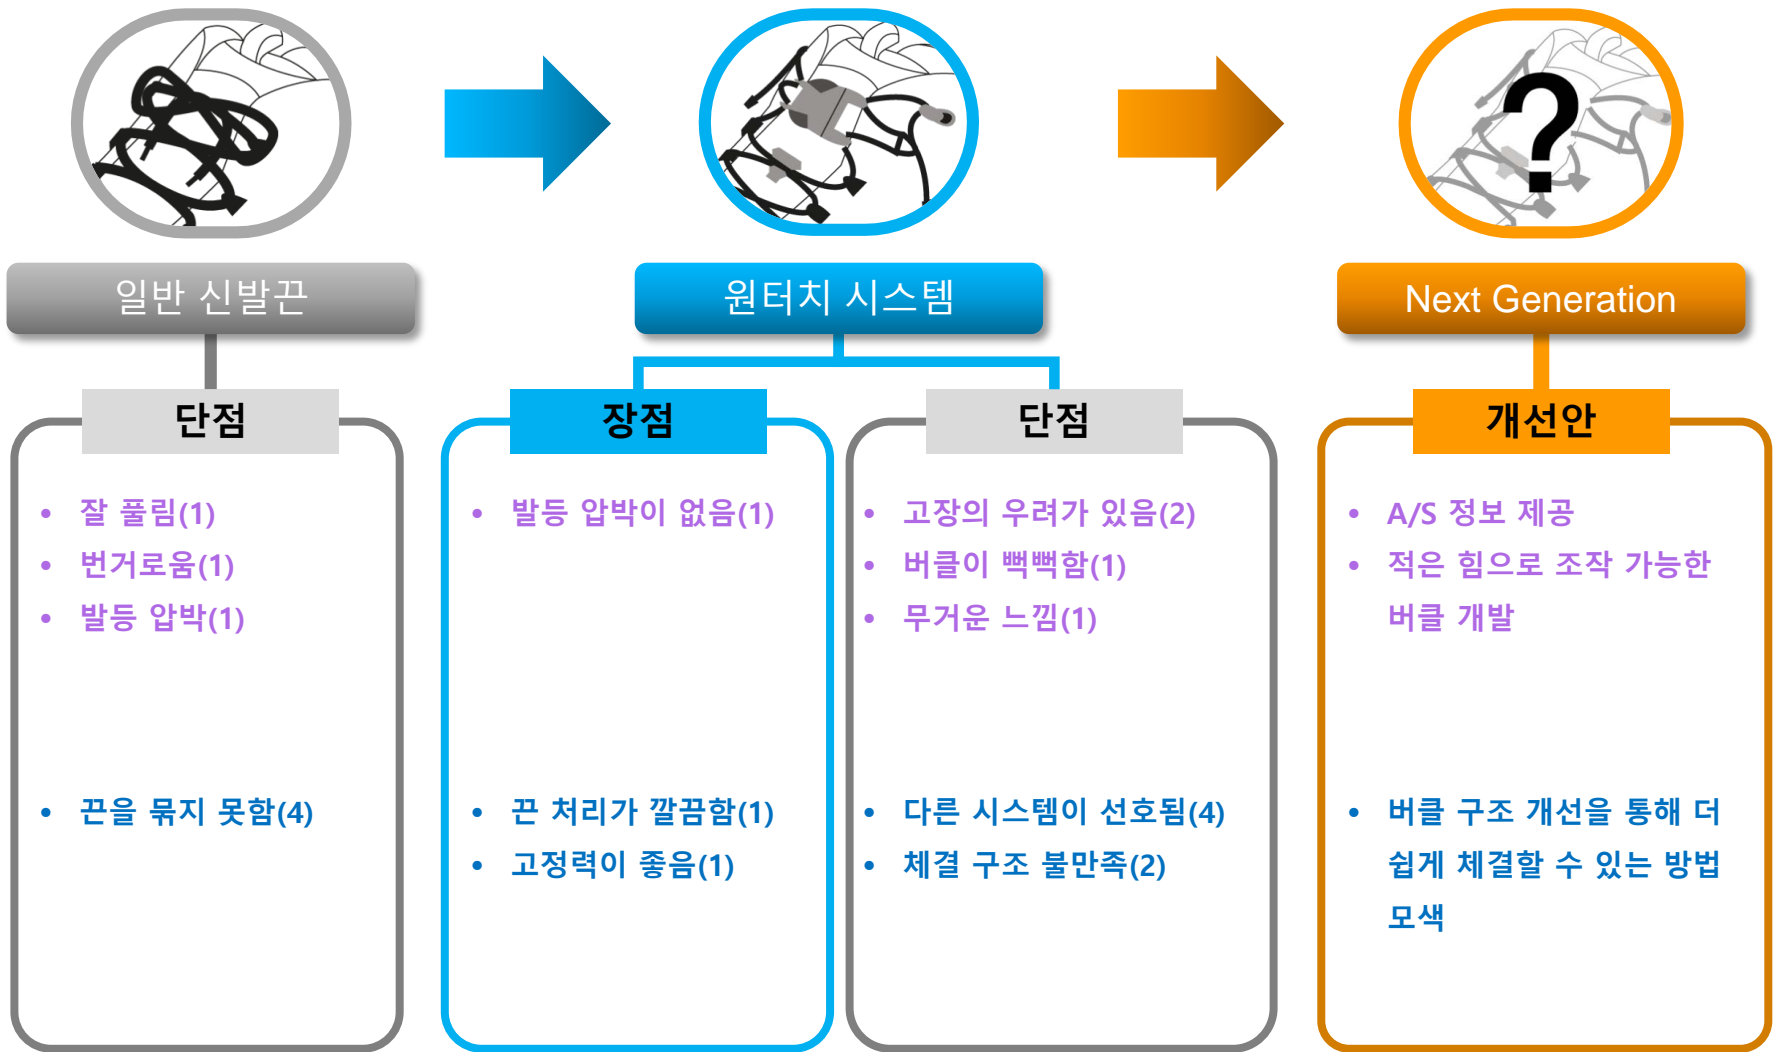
?

일반 신발끈

원터치 시스템

Next Generation

단점

- 잘 풀림(1)
- 번거로움(1)
- 발등 압박(1)

- 끈을 묶지 못함(4)

장점

- 발등 압박이 없음(1)

- 끈 처리가 깔끔함(1)
- 고정력이 좋음(1)

단점

- 고장의 우려가 있음(2)
- 버클이 뻑뻑함(1)
- 무거운 느낌(1)

- 다른 시스템이 선호됨(4)
- 체결 구조 불만족(2)

개선안

- A/S 정보 제공
- 적은 힘으로 조작 가능한 버클 개발

- 버클 구조 개선을 통해 더 쉽게 체결할 수 있는 방법 모색